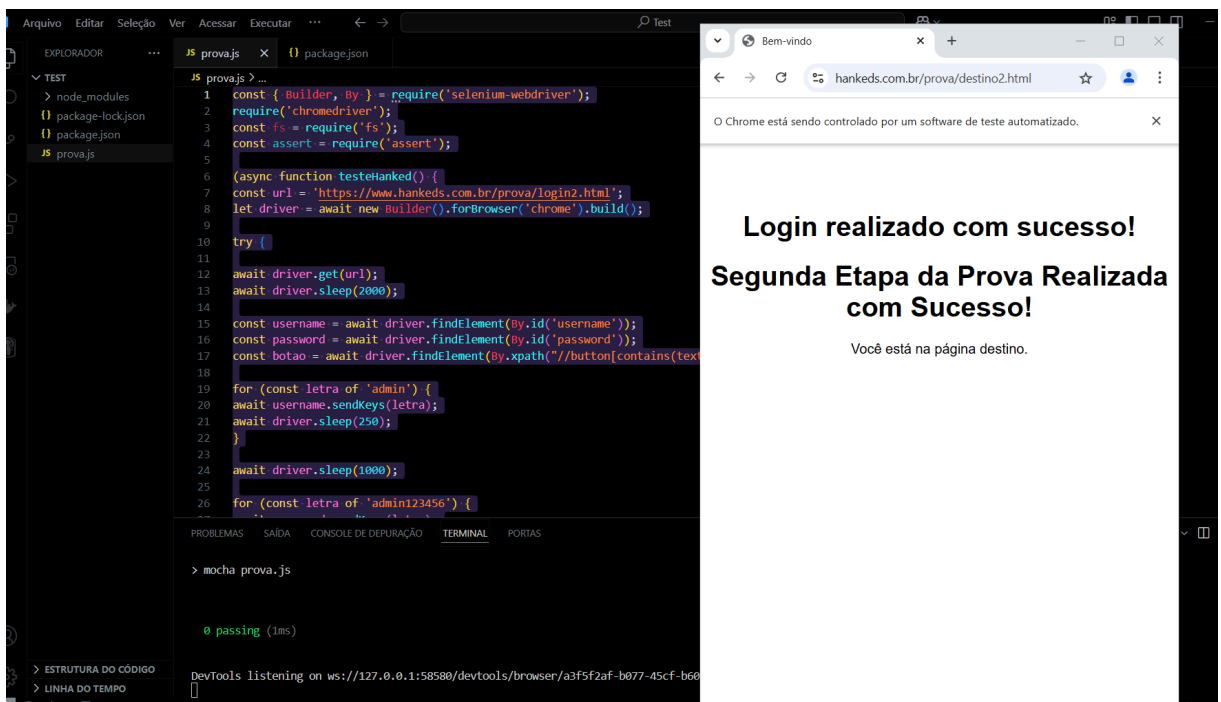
Arquivo Editar Seleção Ver Acessar Executar ··· Test

EXPLORADOR ···
TEST
> node_modules
{} package-lock.json
{} package.json
JS prova.js

JS prova.js × {} package.json

JS prova.js > ...

1 const { Builder, By } = require('selenium-webdriver');
2 require('chromedriver');
3 const fs = require('fs');
4 const assert = require('assert');
5
6 (async function testeHanked() {
7 const url = 'https://www.hankeds.com.br/prova/login2.html';
8 let driver = await new Builder().forBrowser('chrome').build();
9
10 try {
11
12 await driver.get(url);
13 await driver.sleep(2000);
14
15 const username = await driver.findElement(By.id('username'));
16 const password = await driver.findElement(By.id('password'));
17 const botao = await driver.findElement(By.xpath("//button[contains(text
18
19 for (const letra of 'admin') {
20 await username.sendKeys(letra);
21 await driver.sleep(250);
22 }
23
24 await driver.sleep(1000);
25
26 for (const letra of 'admin123456') {

PROBLEMAS SAÍDA CONSOLE DE DEPURAÇÃO TERMINAL PORTAS

> mocha prova.js

0 passing (1ms)

DevTools listening on ws://127.0.0.1:58580/devtools/browser/a3f5f2af-b077-45cf-b60

> ESTRUTURA DO CÓDIGO
> LINHA DO TEMPO

Bem-vindo × +

hankeds.com.br/prova/destino2.html

O Chrome está sendo controlado por um software de teste automatizado. ×

Login realizado com sucesso!

Segunda Etapa da Prova Realizada com Sucesso!

Você está na página destino.